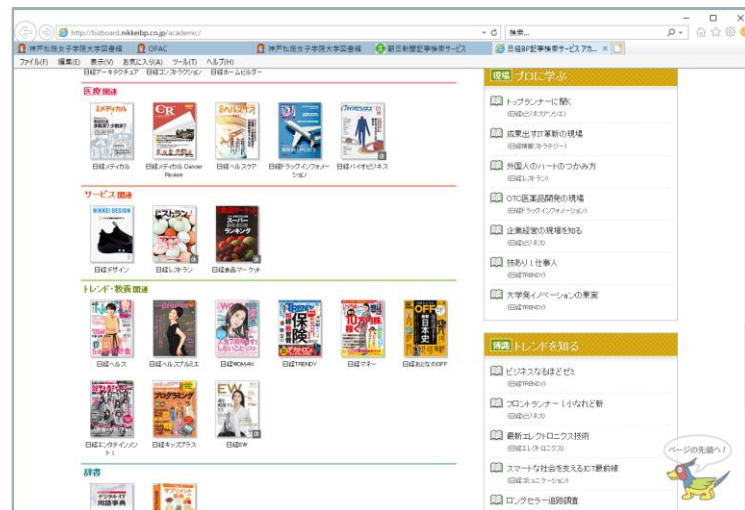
http://bizboard.nikkeibp.co.jp/academic/

検索...

神戸松蔭女子学院大学図書館 | OPAC | 神戸松蔭女子学院大学図書館 | 朝日新聞記事検索サービス | 日経BP記事検索サービス アカ...

ファイル(F) 編集(E) 表示(V) お気に入り(A) ツール(T) ヘルプ(H)

日経アーキテクチュア 日経コンストラクション 日経ホームビルダー

医療関連

日経メディカル
日経メディカル Cancer Review
日経ヘルスケア
日経ドラッグインフォメーション
日経バイオビジネス

サービス関連

日経デザイン
日経レストラン
日経食品マーケット

トレンド・教養関連

日経ヘルス
日経ヘルスプルミエ
日経WOMAN
日経TRENDY
日経マネー
日経おとなのOFF
日経エンタテインメント!
日経キッズプラス
日経EW

辞書

現場 プロに学ぶ

トップランナーに聞く
(日経ビジネスアソシエ)

成果出すIT革新の現場
(日経情報ストラテジー)

外国人のハートのつかみ方
(日経レストラン)

OTC医薬品開発の現場
(日経ドラッグインフォメーション)

企業経営の現場を知る
(日経ビジネス)

技あり!仕事人
(日経TRENDY)

大学発イノベーションの果実
(日経TRENDY)

情報 トレンドを知る

ビジネスなるほどゼミ
(日経TRENDY)

フロントランナー!小なれど新
(日経ビジネス)

最新エレクトロニクス技術
(日経エレクトロニクス)

スマートな社会を支えるICT最前線
(日経コミュニケーション)

ロングセラー追跡調査

ページの先頭へ!